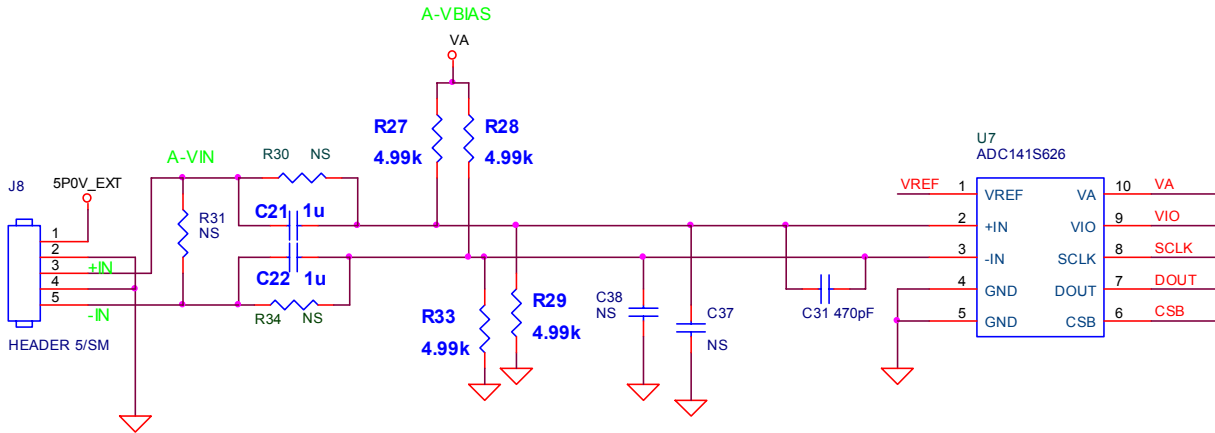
A-VBIAS

VA

R27
4.99k

R28
4.99k

A-VIN

R30 NS

J8

5P0V_EXT

R31
NS

C21 1u

C22 1u

1
2
3 +IN
4
5 -IN

R34 NS

HEADER 5/SM

R33
4.99k

R29
4.99k

C38
NS

C37
NS

C31 470pF

U7
ADC141S626

VREF

| 1 | VREF | VA | 10 |
|---|---|---|---|
| 2 | +IN | VIO | 9 |
| 3 | -IN | SCLK | 8 |
| 4 | GND | DOUT | 7 |
| 5 | GND | CSB | 6 |

VA
VIO
SCLK
DOUT
CSB